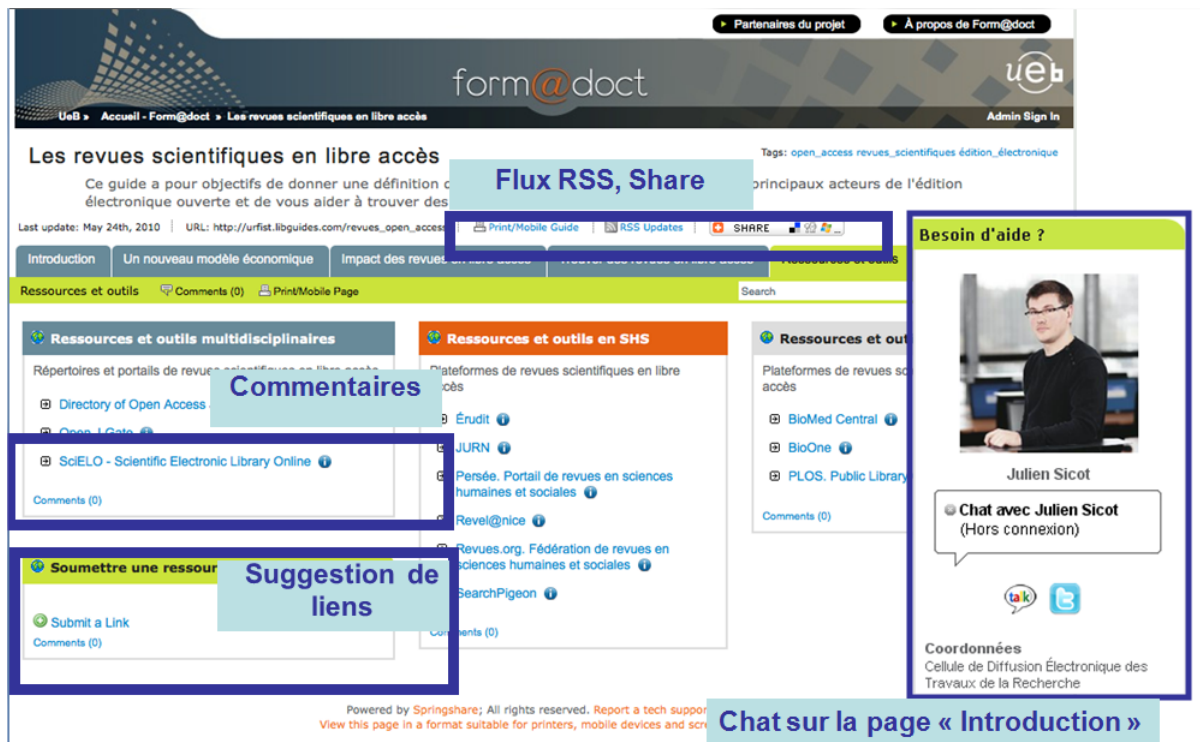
Partenaires du projet
À propos de Form@doct

form@doct
ueb

UeB » Accueil - Form@doct » Les revues scientifiques en libre accès
Admin Sign In

Les revues scientifiques en libre accès

Tags: open_access revues_scientifiques édition_électronique

Ce guide a pour objectifs de donner une définition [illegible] principaux acteurs de l'édition électronique ouverte et de vous aider à trouver des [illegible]

Flux RSS, Share

Last update: May 24th, 2010 | URL: http://urfist.libguides.com/revues_open_access | Print/Mobile Guide | RSS Updates | SHARE

Introduction | Un nouveau modèle économique | Impact des revues en libre accès | Trouver des revues en libre accès | Ressources et outils

Ressources et outils | Comments (0) | Print/Mobile Page | Search

Ressources et outils multidisciplinaires

Répertoires et portails de revues scientifiques en libre accès

Commentaires

Directory of Open Access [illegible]
Open J-Gate
SciELO - Scientific Electronic Library Online
Comments (0)

Soumettre une ressour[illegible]

Suggestion de liens

Submit a Link
Comments (0)

Ressources et outils en SHS

Plateformes de revues scientifiques en libre accès

Érudit
JURN
Persée. Portail de revues en sciences humaines et sociales
Revel@nice
Revues.org. Fédération de revues en sciences humaines et sociales
SearchPigeon
Comments (0)

Ressources et out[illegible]

Plateformes de revues sc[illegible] accès

BioMed Central
BioOne
PLOS. Public Library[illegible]
Comments (0)

Besoin d'aide ?

Julien Sicot

Chat avec Julien Sicot
(Hors connexion)

talk

Coordonnées
Cellule de Diffusion Électronique des Travaux de la Recherche

Powered by Springshare; All rights reserved. Report a tech suppor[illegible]
View this page in a format suitable for printers, mobile devices and scre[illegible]

Chat sur la page « Introduction »